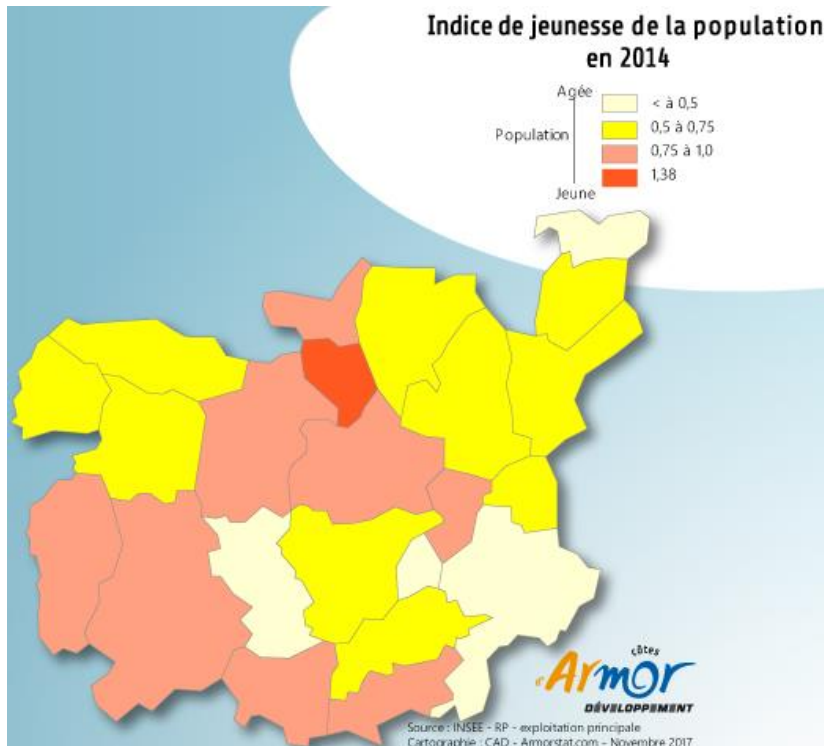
Indice de jeunesse de la population en 2014

Agée
Population
Jeune

< à 0,5
0,5 à 0,75
0,75 à 1,0
1,38

côtes d'Armor DÉVELOPPEMENT

Source : INSEE - RP - exploitation principale
Cartographie : CAD - Armorstat.com - Novembre 2017